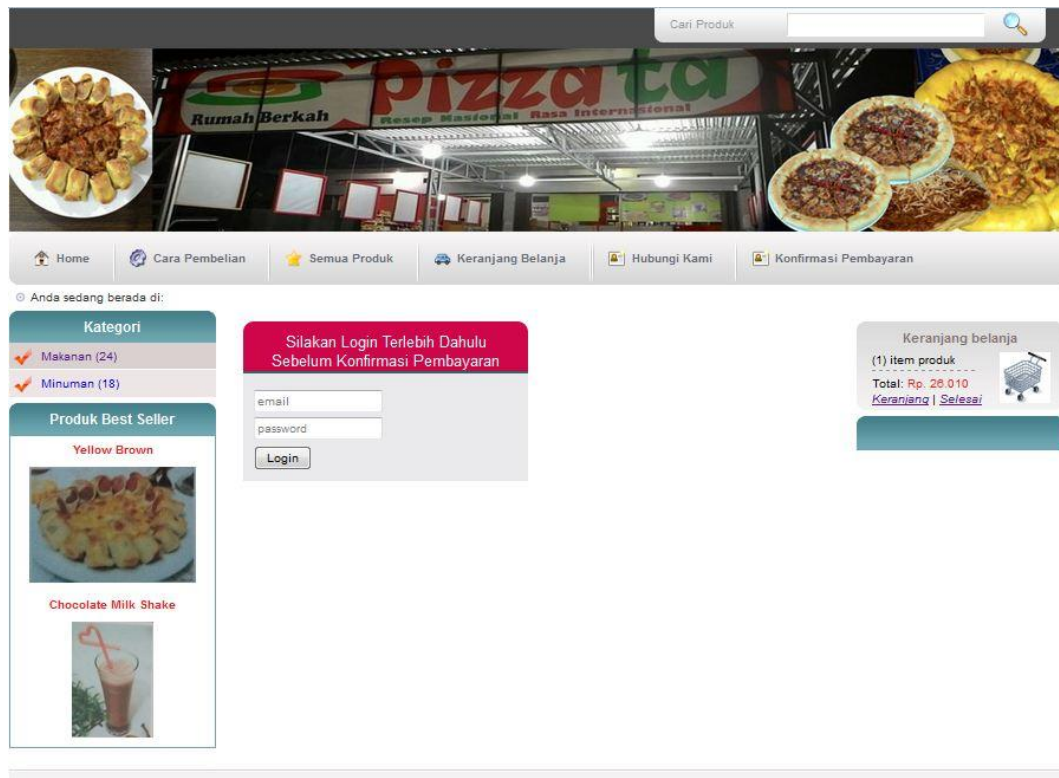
Cari Produk

Rumah Berkah
Pizza ta
Resep Nasional Rasa Internasional

Home | Cara Pembelian | Semua Produk | Keranjang Belanja | Hubungi Kami | Konfirmasi Pembayaran

Anda sedang berada di:

Kategori
Makanan (24)
Minuman (18)

Produk Best Seller
Yellow Brown
Chocolate Milk Shake

Silakan Login Terlebih Dahulu Sebelum Konfirmasi Pembayaran
email
password
Login

Keranjang belanja
(1) item produk
Total: Rp. 26.010
Keranjang | Selesai